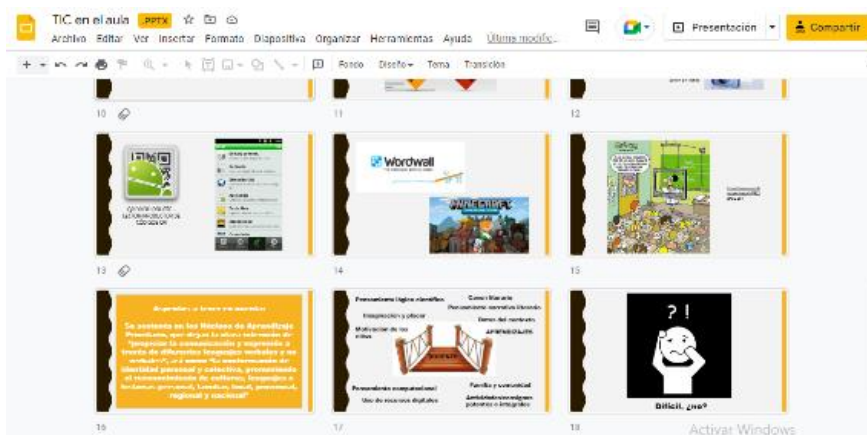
TIC en el aula .PPTX

Archivo Editar Ver Insertar Formato Diapositiva Organizar Herramientas Ayuda Última modific...

Presentación Compartir

Fondo Diseño Tema Transición

10

11

12

Wordwall

13

14

15

Pensamiento lógico científico

Comunicación

Imaginación y placer

Motivación de los niños

Pensamiento computacional

Uso de recursos digitales

Familia y comunidad

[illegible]

16

17

18

? !

Difícil, ¿no?

Activar Windows